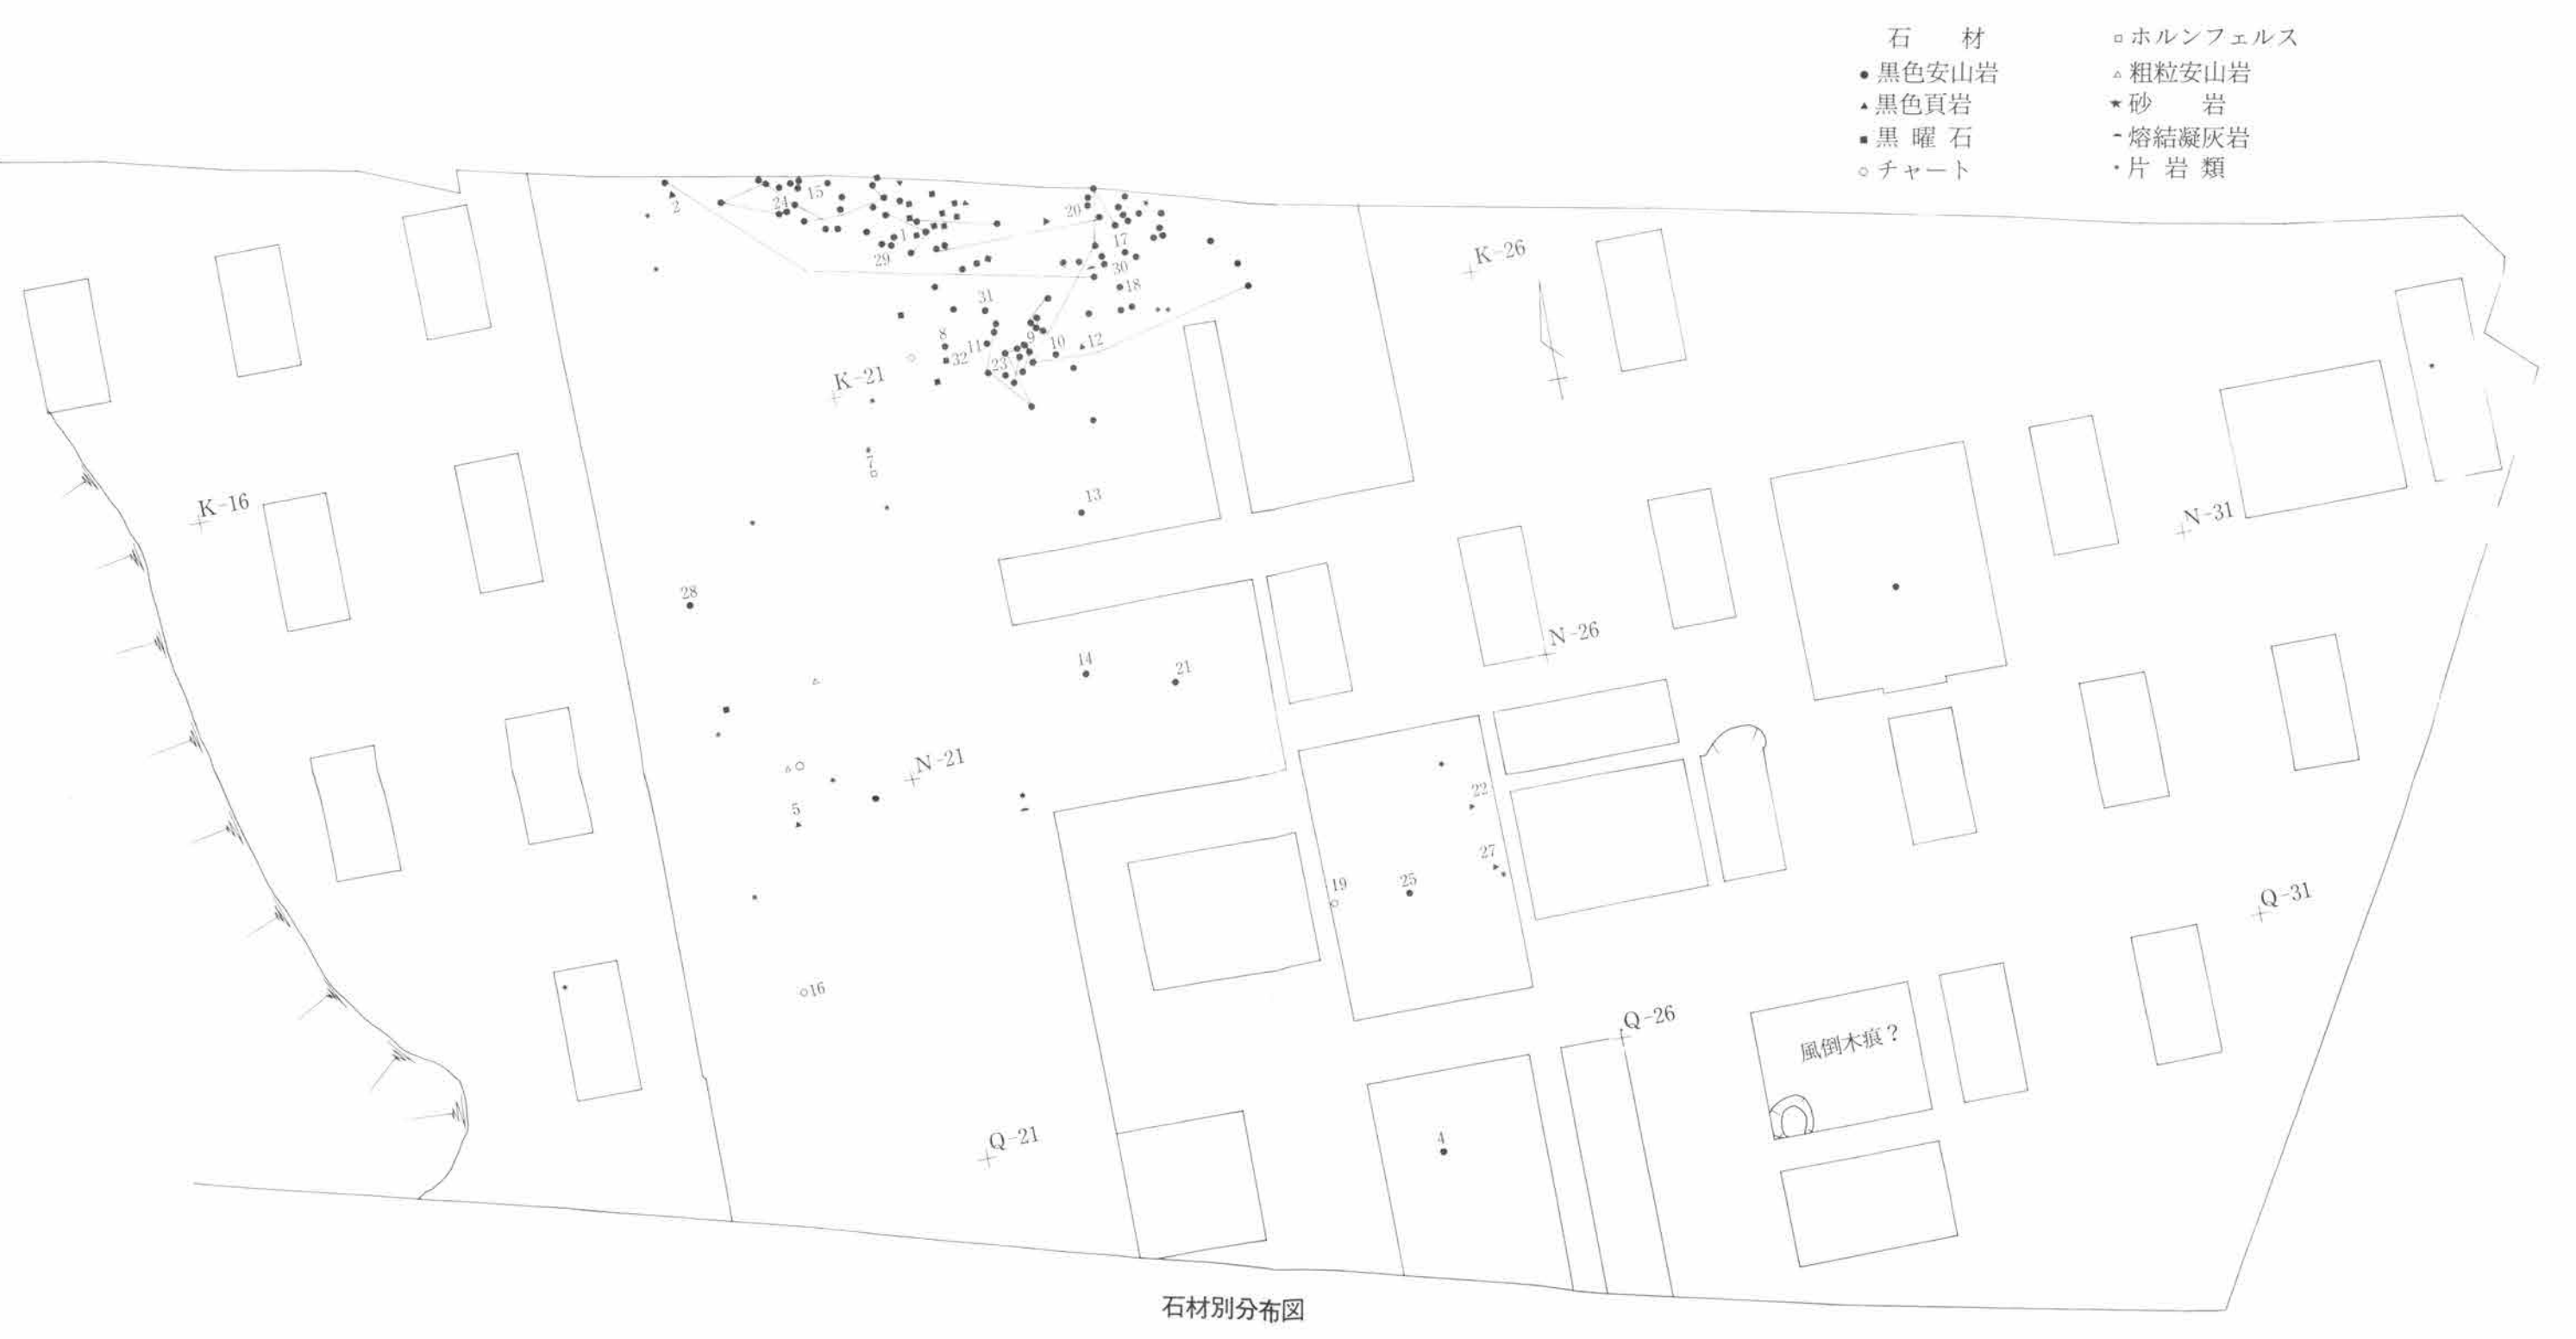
石　材
● 黒色安山岩
▲ 黒色頁岩
■ 黒 曜 石
○ チャート

□ ホルンフェルス
△ 粗粒安山岩
★ 砂　岩
- 熔結凝灰岩
· 片 岩 類

2
24
15
1
29
20
17
30
18
31
8
32
11
23
9
10
12
K-21
K-26
7
13
K-16
N-31
28
N-26
14
21
N-21
5
22
27
19
25
Q-31
16
Q-26
風倒木痕？
4
Q-21

石材別分布図